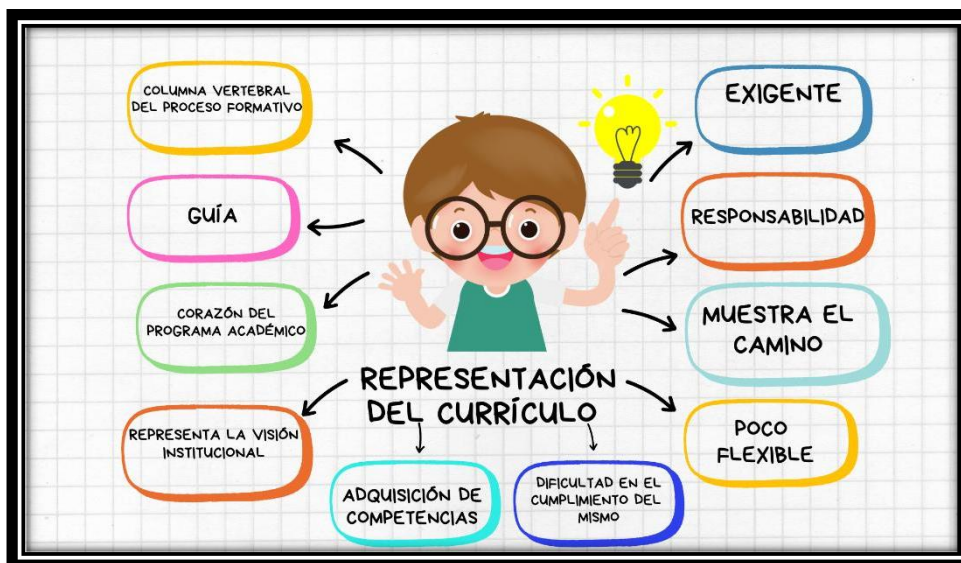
COLUMNA VERTEBRAL DEL PROCESO FORMATIVO

GUÍA

CORAZÓN DEL PROGRAMA ACADÉMICO

EXIGENTE

RESPONSABILIDAD

MUESTRA EL CAMINO

REPRESENTACIÓN DEL CURRÍCULO

REPRESENTA LA VISIÓN INSTITUCIONAL

ADQUISICIÓN DE COMPETENCIAS

DIFICULTAD EN EL CUMPLIMIENTO DEL MISMO

POCO FLEXIBLE